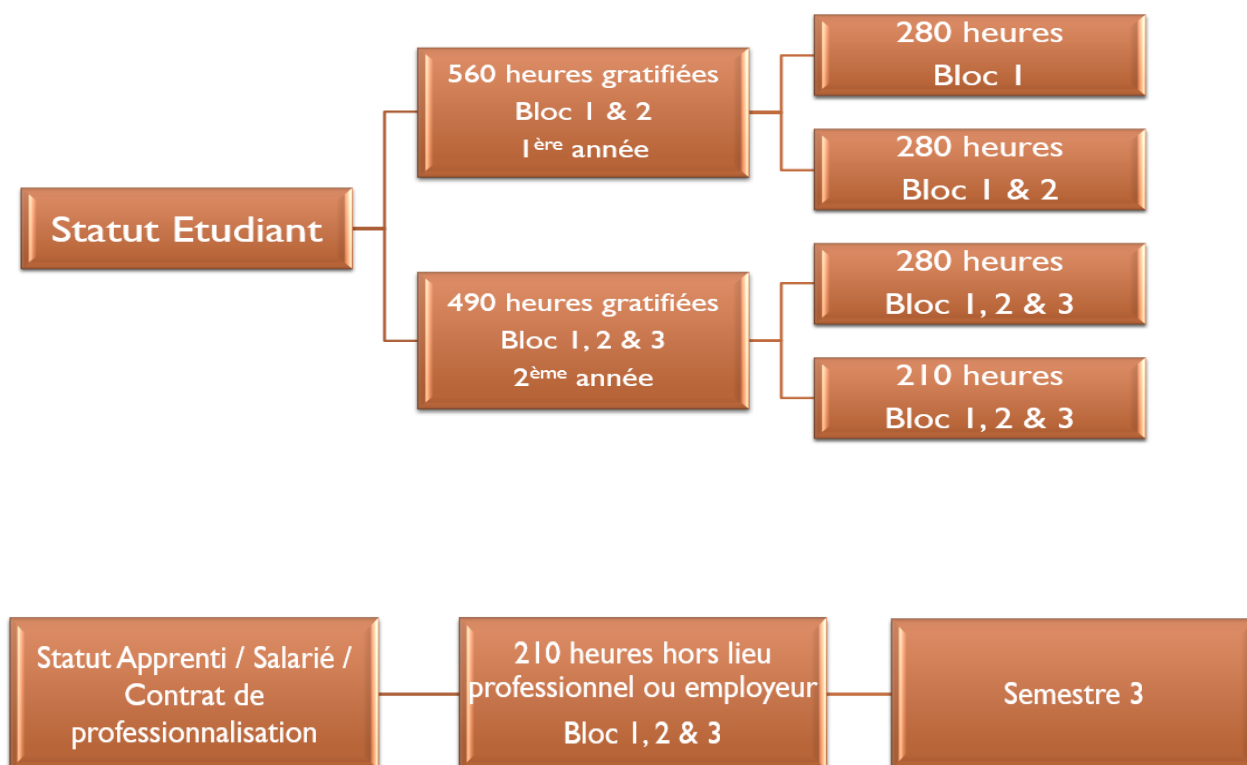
Statut Etudiant

560 heures gratifiées
Bloc 1 & 2
1$^{ère}$ année

280 heures
Bloc 1

280 heures
Bloc 1 & 2

490 heures gratifiées
Bloc 1, 2 & 3
2$^{ème}$ année

280 heures
Bloc 1, 2 & 3

210 heures
Bloc 1, 2 & 3

Statut Apprenti / Salarié / Contrat de professionnalisation

210 heures hors lieu professionnel ou employeur
Bloc 1, 2 & 3

Semestre 3